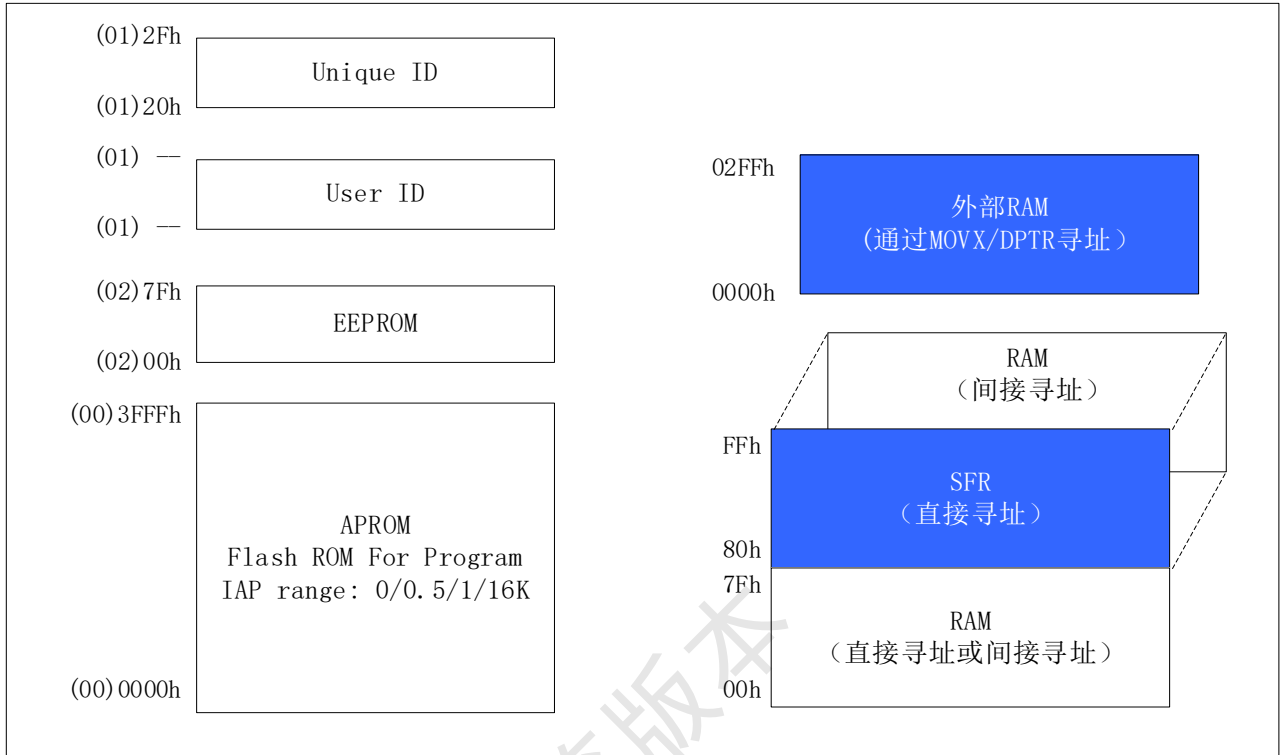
(01)2Fh
Unique ID
(01)20h

(01) —
User ID
(01) —

(02)7Fh
EEPROM
(02)00h

(00)3FFFh
APROM
Flash ROM For Program
IAP range: 0/0.5/1/16K
(00)0000h

02FFh
外部RAM
(通过MOVX/DPTR寻址)
0000h

RAM
(间接寻址)

FFh
SFR
(直接寻址)
80h

7Fh
RAM
(直接寻址或间接寻址)
00h

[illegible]版本